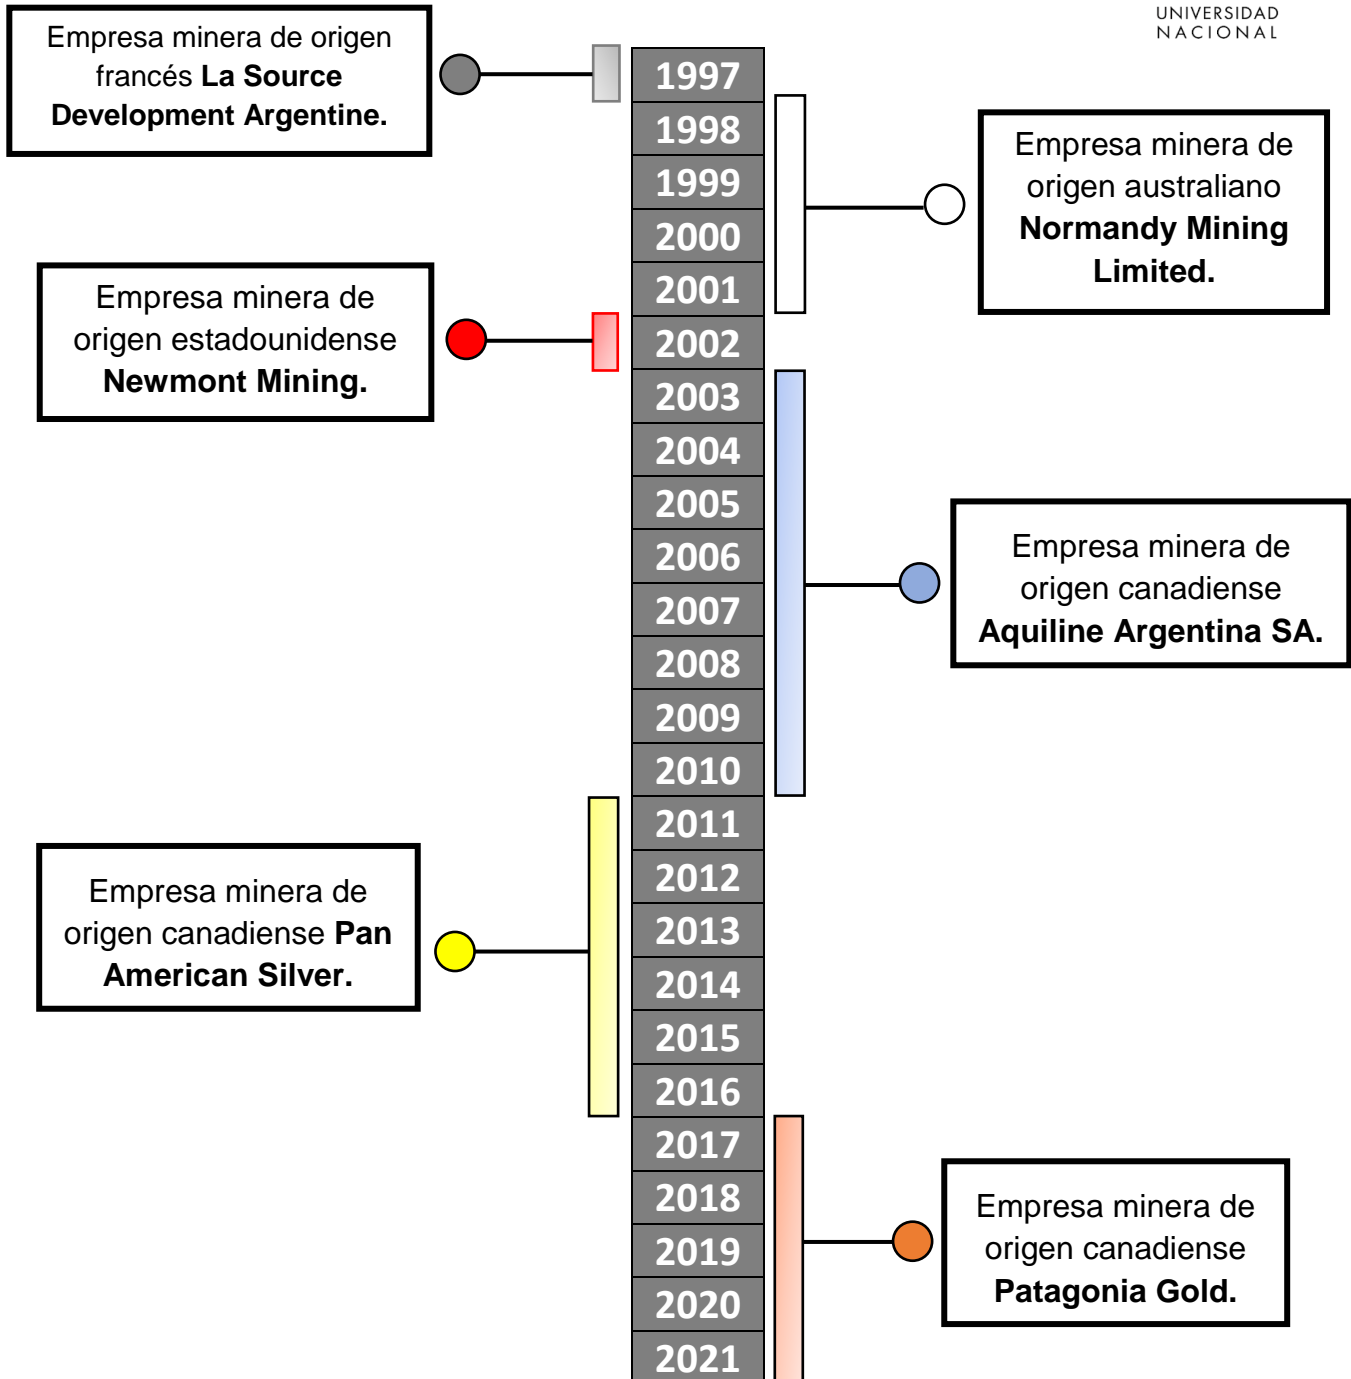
UNIVERSIDAD NACIONAL

Empresa minera de origen francés **La Source Development Argentine.**

1997
1998
1999
2000
2001
2002
2003
2004
2005
2006
2007
2008
2009
2010
2011
2012
2013
2014
2015
2016
2017
2018
2019
2020
2021

Empresa minera de origen australiano **Normandy Mining Limited.**

Empresa minera de origen estadounidense **Newmont Mining.**

Empresa minera de origen canadiense **Aquiline Argentina SA.**

Empresa minera de origen canadiense **Pan American Silver.**

Empresa minera de origen canadiense **Patagonia Gold.**